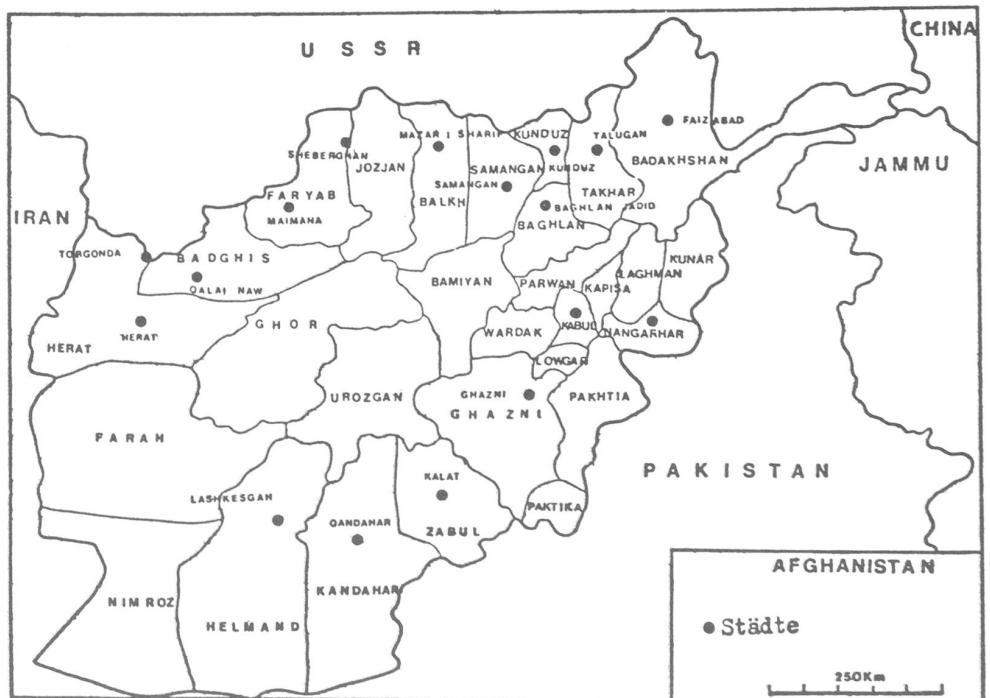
CHINA

U S S R

JAMMU

IRAN

FAIZ ABAD
BADAKHSHAN
TALUGAN
TAKHAR
JADID
KUNDUZ
KUNDUZ
MAZAR I SHARIF
SAMANGAN
SAMANGAN
BALKH
SHEBERGHAN
JOZJAN
FARYAB
MAIMANA
BAGHLAN
BAGHLAN
TORGONDA
BADGHIS
QALAI NAW
BAMIYAN
PARWAN
KAPISA
LAGHMAN
KUNAR
KABUL
NANGARHAR
WARDAK
LOWGAR
HERAT
HERAT
GHOR
UROZGAN
GHAZNI
GHAZNI
PAKHTIA
FARAH
PAKISTAN
KALAT
ZABUL
PAKTIKA
LASHKESGAH
QANDAHAR
KANDAHAR
NIMROZ
HELMAND

AFGHANISTAN
Städte
250Km